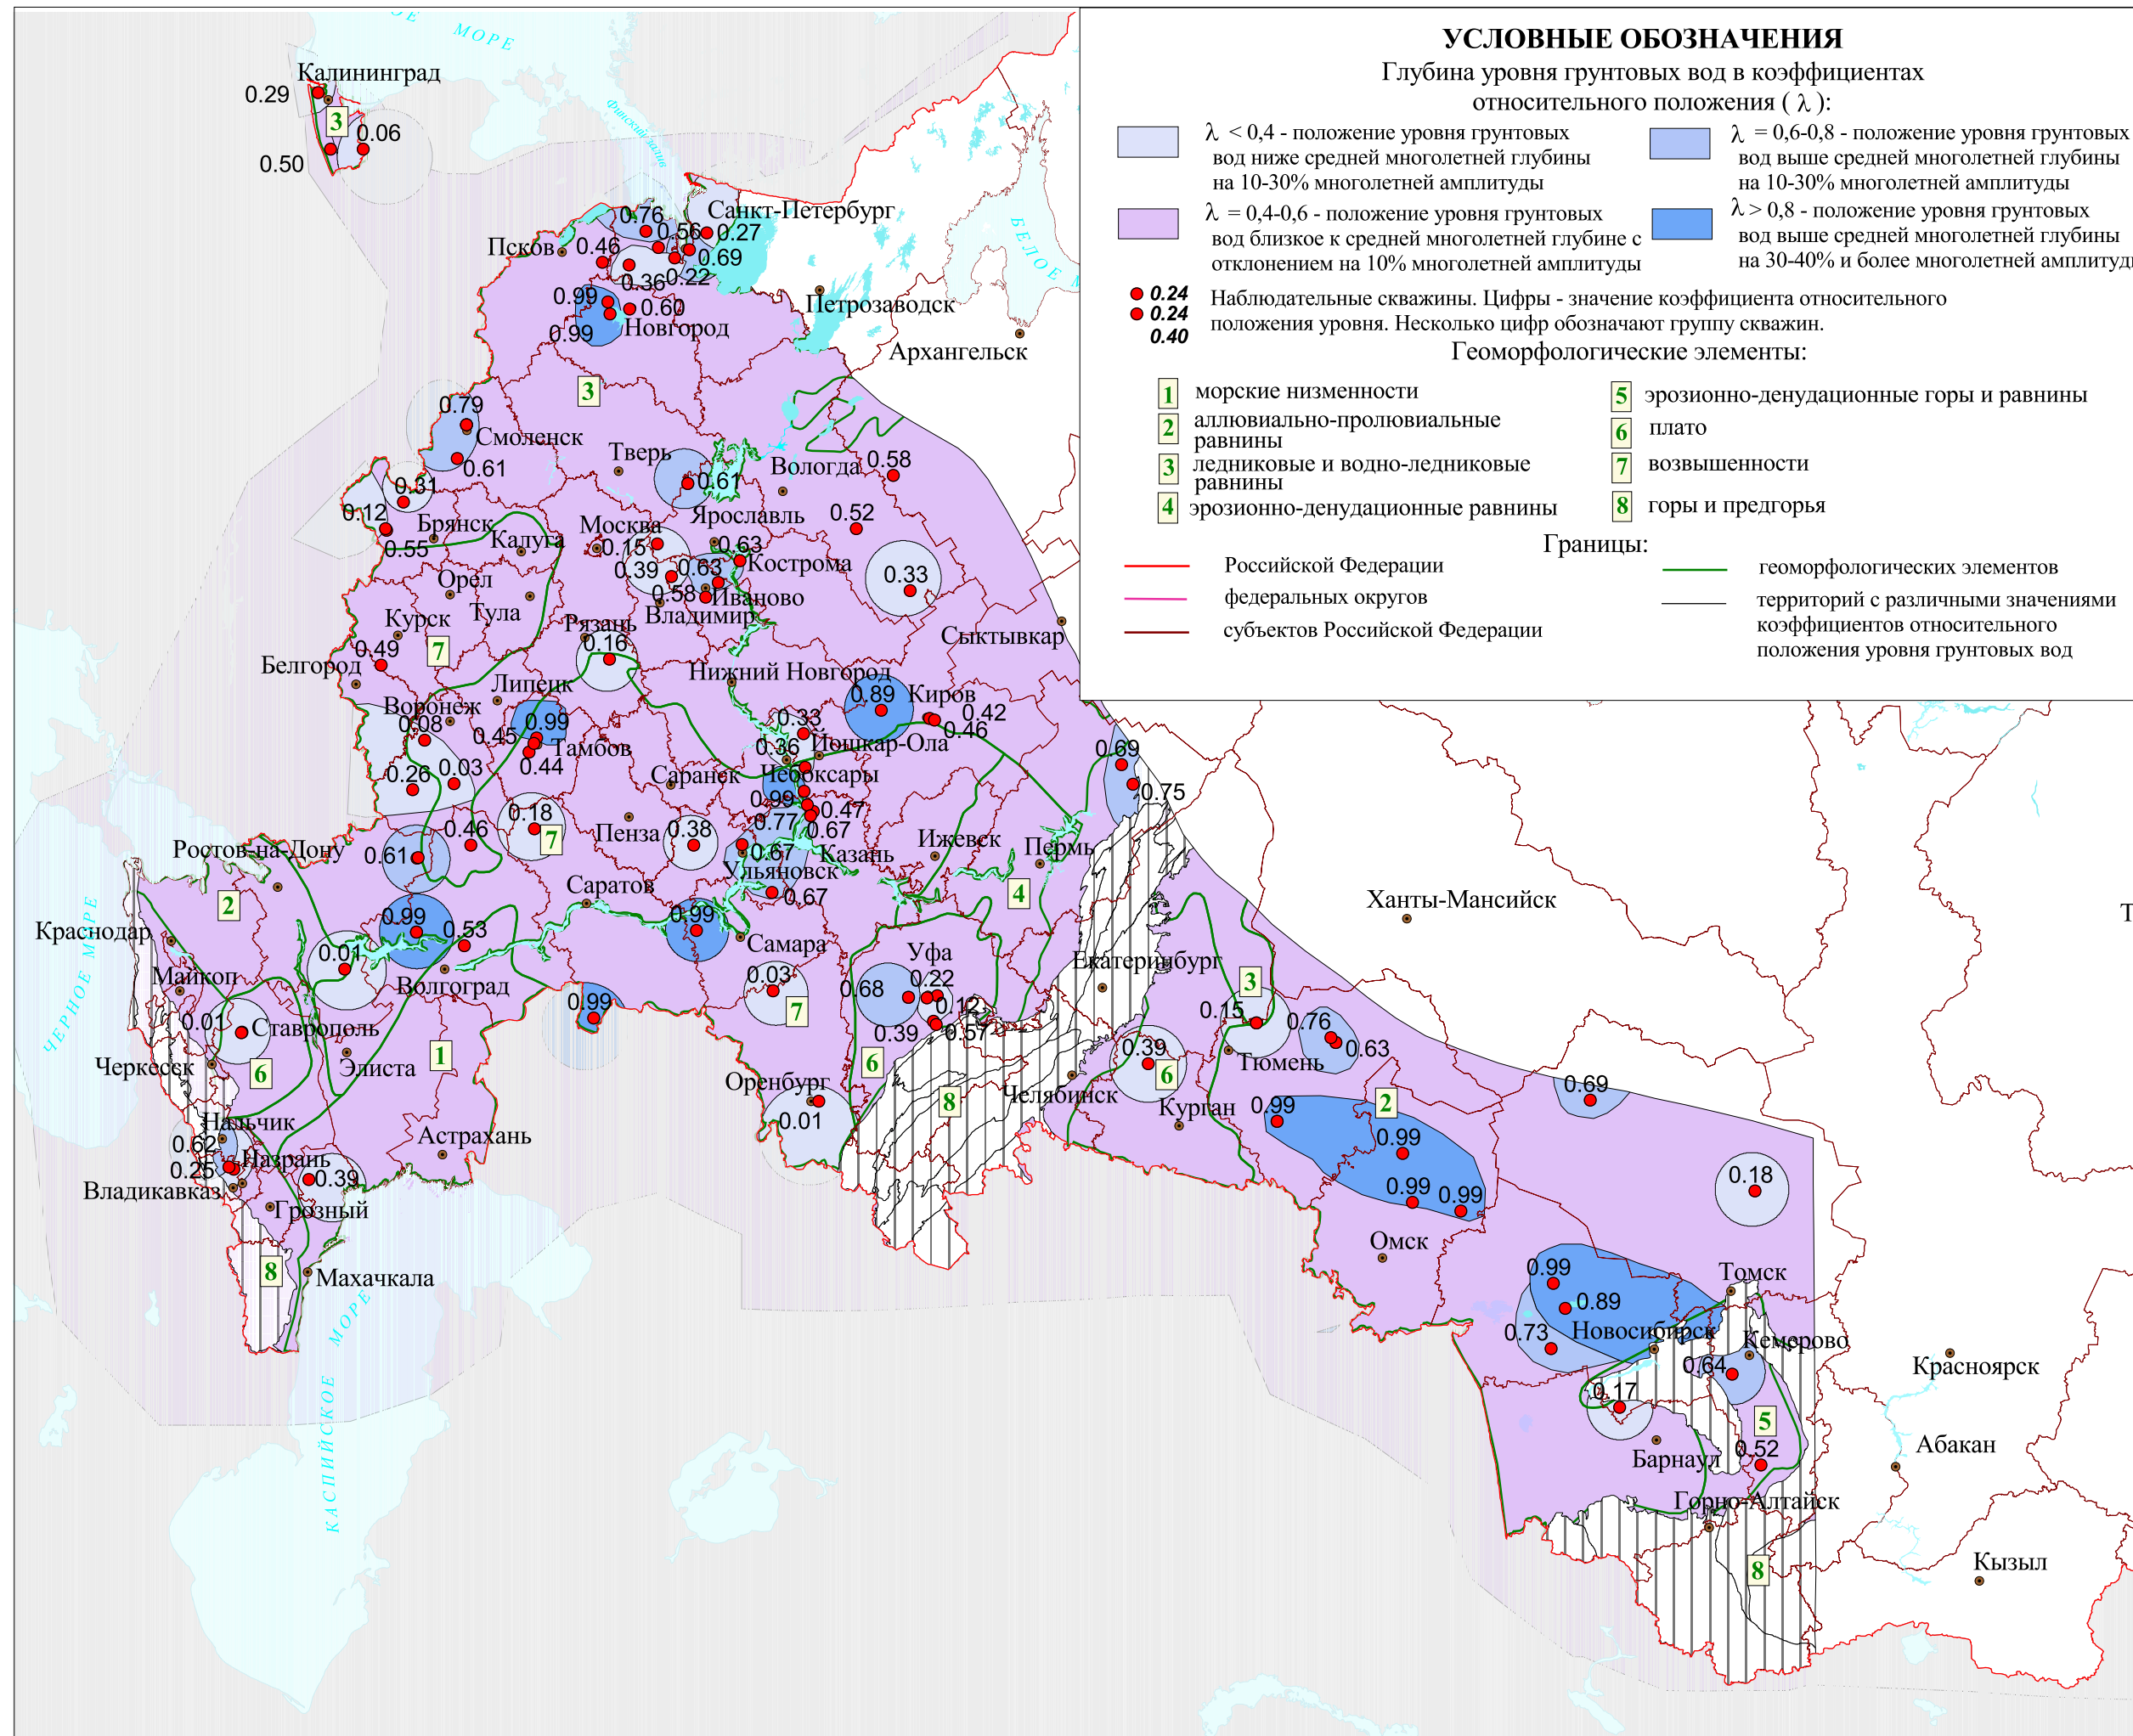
УСЛОВНЫЕ ОБОЗНАЧЕНИЯ
Глубина уровня грунтовых вод в коэффициентах относительного положения ( $\lambda$ ):

$\lambda$ < 0,4 - положение уровня грунтовых вод ниже средней многолетней глубины на 10-30% многолетней амплитуды

$\lambda$ = 0,6-0,8 - положение уровня грунтовых вод выше средней многолетней глубины на 10-30% многолетней амплитуды

$\lambda$ = 0,4-0,6 - положение уровня грунтовых вод близкое к средней многолетней глубине с отклонением на 10% многолетней амплитуды

$\lambda$ > 0,8 - положение уровня грунтовых вод выше средней многолетней глубины на 30-40% и более многолетней амплитуды

0.24
0.24
0.40
Наблюдательные скважины. Цифры - значение коэффициента относительного положения уровня. Несколько цифр обозначают группу скважин.

Геоморфологические элементы:
1 морские низменности
2 аллювиально-пролювиальные равнины
3 ледниковые и водно-ледниковые равнины
4 эрозионно-денудационные равнины
5 эрозионно-денудационные горы и равнины
6 плато
7 возвышенности
8 горы и предгорья

Границы:
Российской Федерации
федеральных округов
субъектов Российской Федерации
геоморфологических элементов
территорий с различными значениями коэффициентов относительного положения уровня грунтовых вод

МОРЕ
Финский залив
БЕЛОЕ МОРЕ
ЧЕРНОЕ МОРЕ
КАСПИЙСКОЕ МОРЕ

Калининград 0.29 3 0.06 0.50
Санкт-Петербург 0.76 0.56 0.27 Псков 0.46 0.69 0.36 0.22
0.99 0.60 0.99 Новгород Петрозаводск Архангельск
3
0.79 Смоленск 0.61 0.31 0.12 Брянск 0.55
Тверь 0.61 Вологда 0.58 Ярославль 0.52
Москва Калуга 0.15 0.63 0.39 0.63 Кострома 0.58 Иваново 0.33
Орел Тула Курск 0.49 7 Белгород
Рязань 0.16 Владимир Сыктывкар
Нижний Новгород 0.89 Киров 0.42 0.46
Липецк Воронеж 0.08 0.99 0.45 Тамбов 0.44
0.33 0.36 Йошкар-Ола
0.26 0.03 Саранск Чебоксары 0.69 0.75
0.99 0.47 0.77 0.67
0.18 7 0.46 Пенза 0.38 0.67 Казань Ижевск Пермь
Ростов-на-Дону 0.61 Ульяновск 0.67
2 Саратов 4
Краснодар 0.99 0.53 0.99 Самара Ханты-Мансийск
Майкоп 0.01 Волгоград Уфа 0.03 0.22 0.68 Екатеринбург 3
0.01 Ставрополь 0.99 7 0.12 0.15
0.39 0.57 6 0.76 0.63
Черкесск 6 Элиста 1 0.39 6 Тюмень
Оренбург 6 8 Челябинск Курган 0.99 2 0.69
Нальчик 0.01
0.62 0.25 Назрань 0.39 Астрахань 0.99
Владикавказ Грозный 0.99 0.99 0.18
8 Махачкала Омск
0.99 Томск
0.89
0.73 Новосибирск Кемерово
0.64 Красноярск
0.17
5
Барнаул 0.52 Абакан
Горно-Алтайск
8 Кызыл
Т